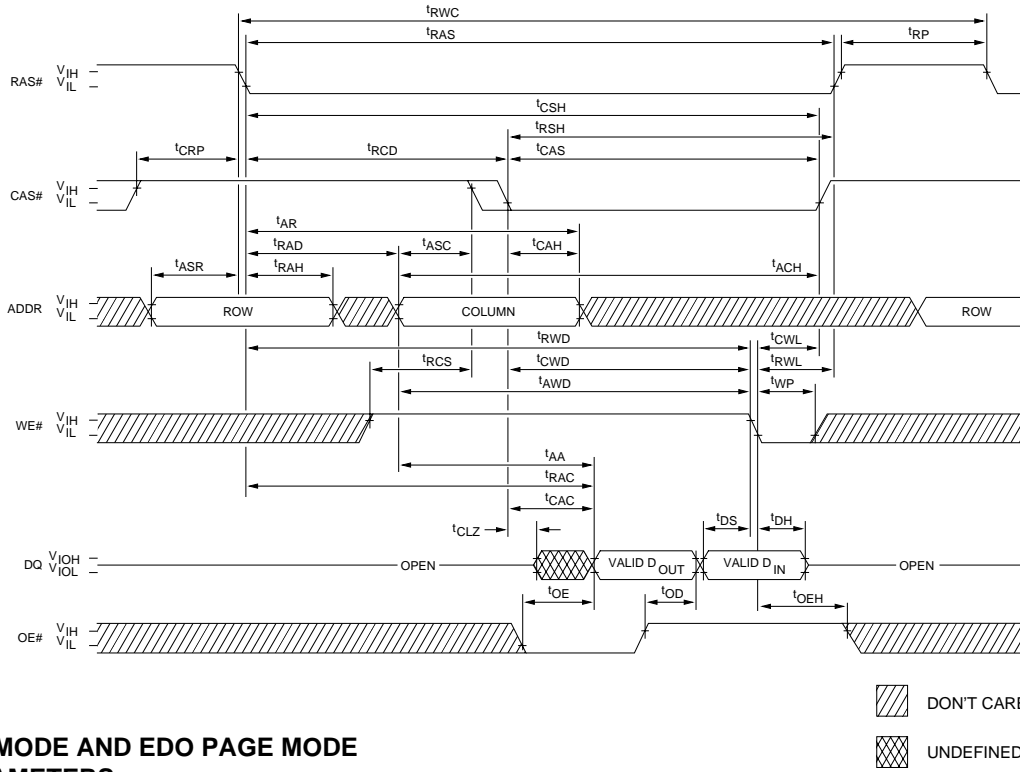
$t_{RWC}$

$t_{RAS}$

$t_{RP}$

RAS# $V_{IH}$ $V_{IL}$

$t_{CSH}$

$t_{RSH}$

$t_{CRP}$

$t_{RCD}$

$t_{CAS}$

CAS# $V_{IH}$ $V_{IL}$

$t_{AR}$

$t_{RAD}$

$t_{ASC}$

$t_{CAH}$

$t_{ASR}$

$t_{RAH}$

$t_{ACH}$

ADDR $V_{IH}$ $V_{IL}$

ROW

COLUMN

ROW

$t_{RWD}$

$t_{CWL}$

$t_{RCS}$

$t_{CWD}$

$t_{RWL}$

$t_{AWD}$

$t_{WP}$

WE# $V_{IH}$ $V_{IL}$

$t_{AA}$

$t_{RAC}$

$t_{CAC}$

$t_{CLZ}$

$t_{DS}$

$t_{DH}$

DQ $V_{IOH}$ $V_{IOL}$

OPEN

VALID $D_{OUT}$

VALID $D_{IN}$

OPEN

$t_{OE}$

$t_{OD}$

$t_{OEH}$

OE# $V_{IH}$ $V_{IL}$

DON'T CARE

UNDEFINED

MODE AND EDO PAGE MODE

AMETERS